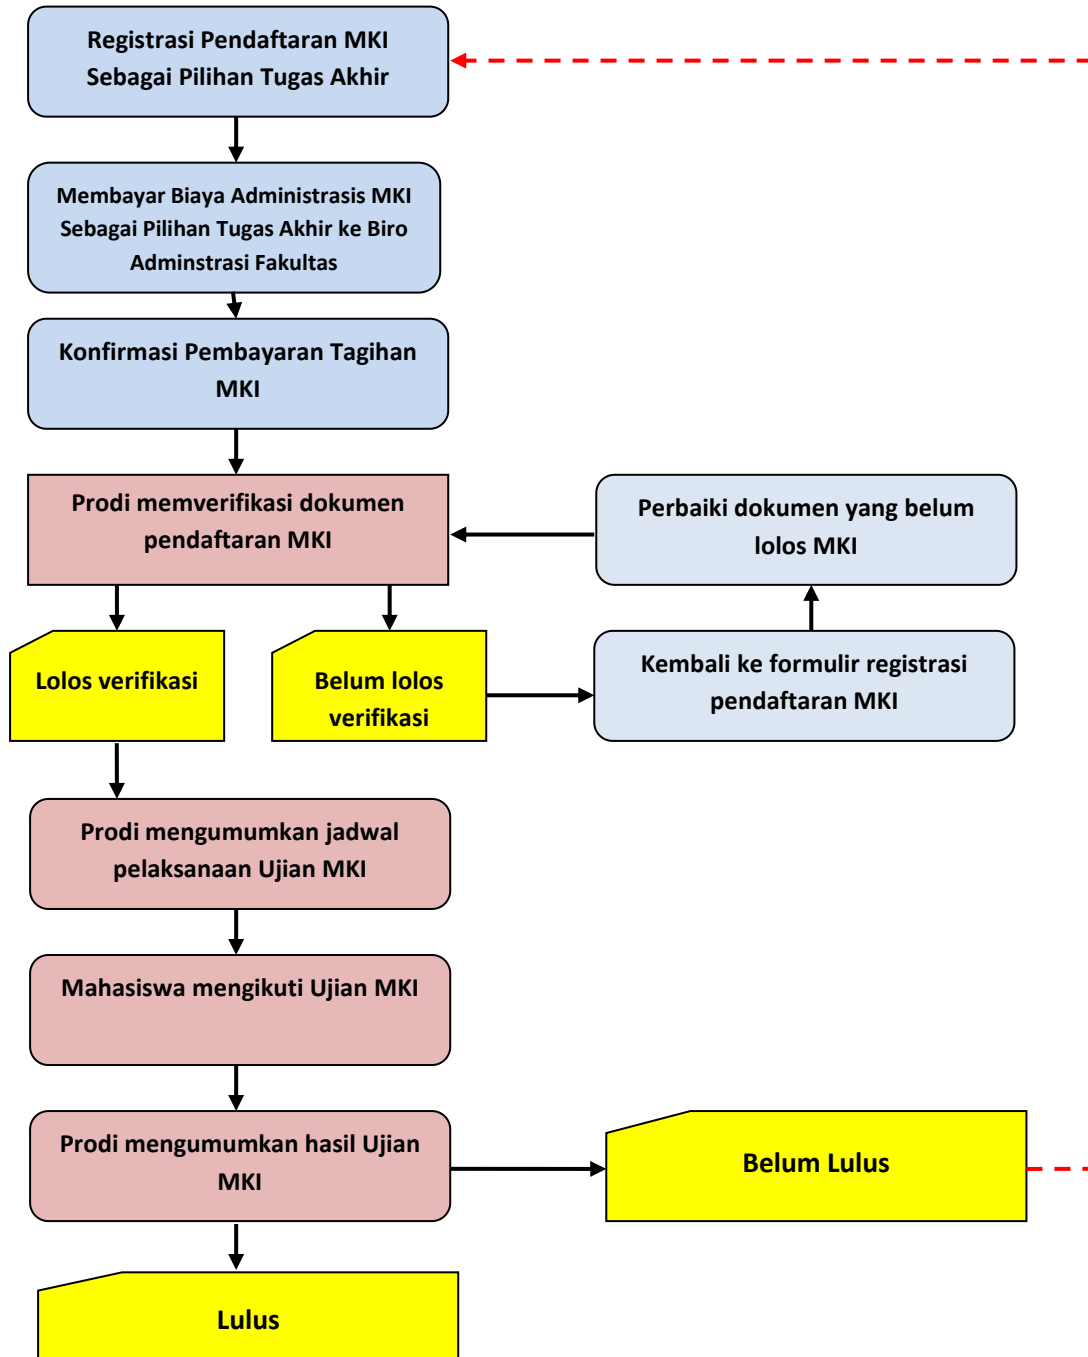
Registrasi Pendaftaran MKI Sebagai Pilihan Tugas Akhir

Membayar Biaya Administrasis MKI Sebagai Pilihan Tugas Akhir ke Biro Adminstrasi Fakultas

Konfirmasi Pembayaran Tagihan MKI

Prodi memverifikasi dokumen pendaftaran MKI

Perbaiki dokumen yang belum lolos MKI

Lolos verifikasi

Belum lolos verifikasi

Kembali ke formulir registrasi pendaftaran MKI

Prodi mengumumkan jadwal pelaksanaan Ujian MKI

Mahasiswa mengikuti Ujian MKI

Prodi mengumumkan hasil Ujian MKI

Belum Lulus

Lulus